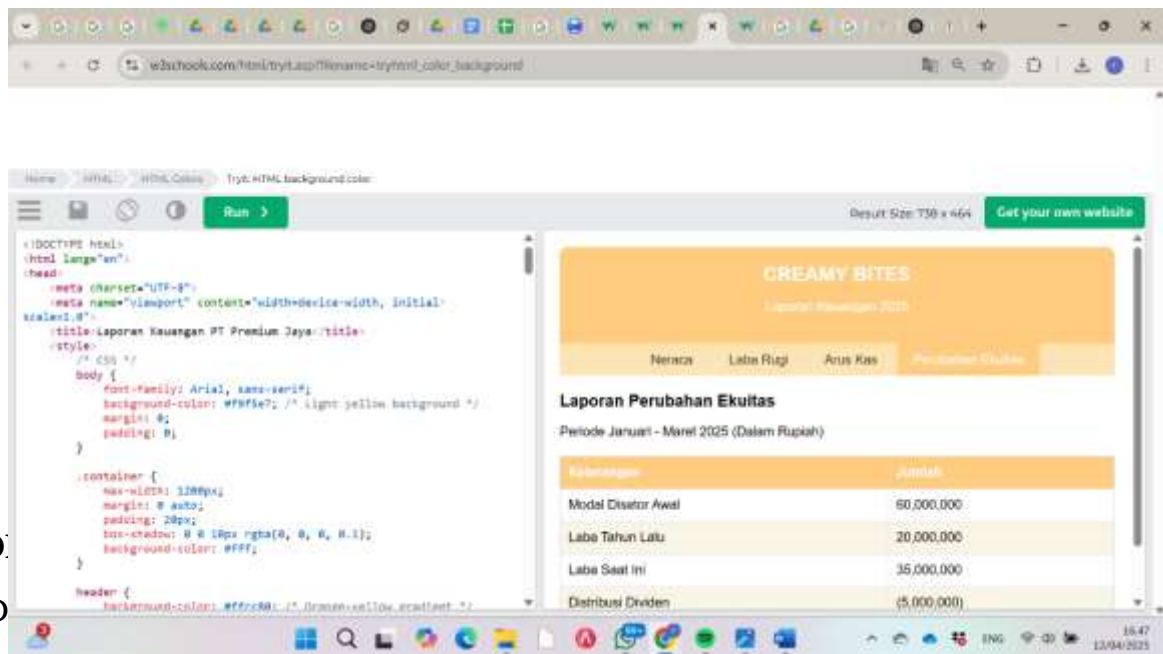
w3schools.com/html/tryit.asp?filename=tryhtml_color_background

Home HTML HTML Colors Tryit: HTML background color

Run >

Result Size: 738 x 464

Get your own website

<!DOCTYPE html>
<html lang="en">
<head>
<meta charset="UTF-8">
<meta name="viewport" content="width=device-width, initial-scale=1.0">
<title>Laporan Keuangan PT Premium Jaya</title>
<style>
/* CSS */
body {
font-family: Arial, sans-serif;
background-color: #f9f5e7; /* Light yellow background */
margin: 0;
padding: 0;
}

.container {
max-width: 1200px;
margin: 0 auto;
padding: 20px;
box-shadow: 0 0 10px rgba(0, 0, 0, 0.1);
background-color: #fff;
}

header {
background-color: #ffcc80; /* Orange-yellow gradient */

CREAMY BITES

Laporan Keuangan 2025

Neraca Laba Rugi Arus Kas Perubahan Ekuitas

Laporan Perubahan Ekuitas

Periode Januari - Maret 2025 (Dalam Rupiah)

| Keterangan | Jumlah |
|---|---|
| Modal Disetor Awal | 60,000,000 |
| Laba Tahun Lalu | 20,000,000 |
| Laba Saat Ini | 35,000,000 |
| Distribusi Dividen | (5,000,000) |

ENG 16:47 12/04/2025